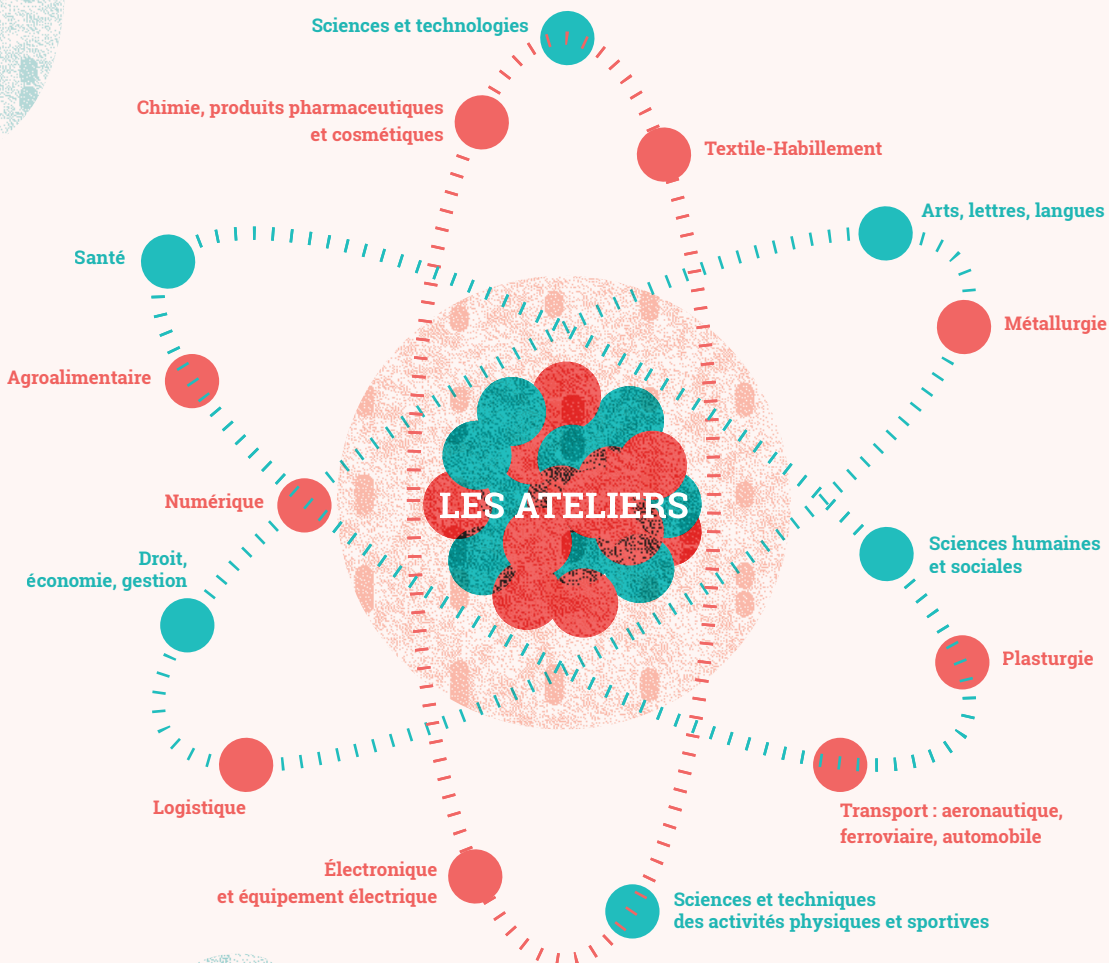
LES ATELIERS

Sciences et technologies

Chimie, produits pharmaceutiques et cosmétiques

Textile-Habillement

Arts, lettres, langues

Santé

Métallurgie

Agroalimentaire

Numérique

Droit, économie, gestion

Sciences humaines et sociales

Plasturgie

Logistique

Transport : aeronautique, ferroviaire, automobile

Électronique et équipement électrique

Sciences et techniques des activités physiques et sportives